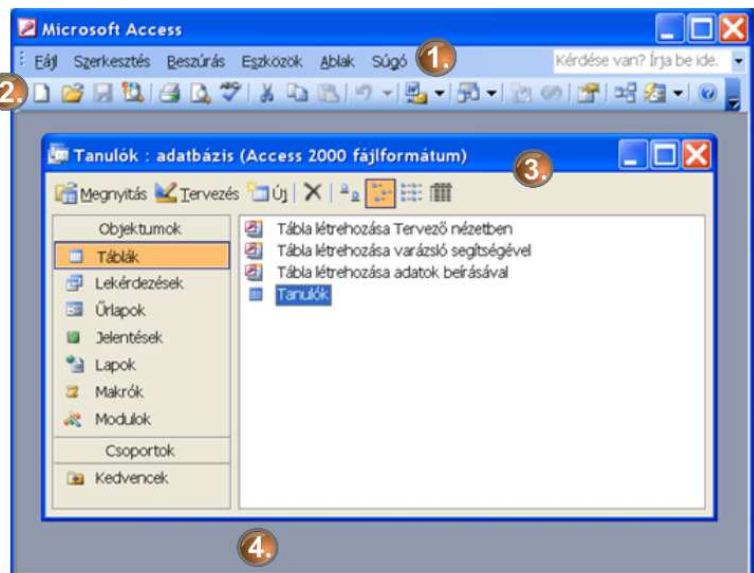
Microsoft Access

Fájl Szerkesztés Beszúrás Eszközök Ablak Súgó 1.

Kérdése van? Írja be ide.

2.

Tanulók : adatbázis (Access 2000 fájlformátum) 3.

Megnyitás Tervezés Új

Objektumok
Táblák
Lekérdezések
Űrlapok
Jelentések
Lapok
Makrók
Modulok
Csoportok
Kedvencek

Tábla létrehozása Tervező nézetben
Tábla létrehozása varázsló segítségével
Tábla létrehozása adatok beírásával
Tanulók

4.